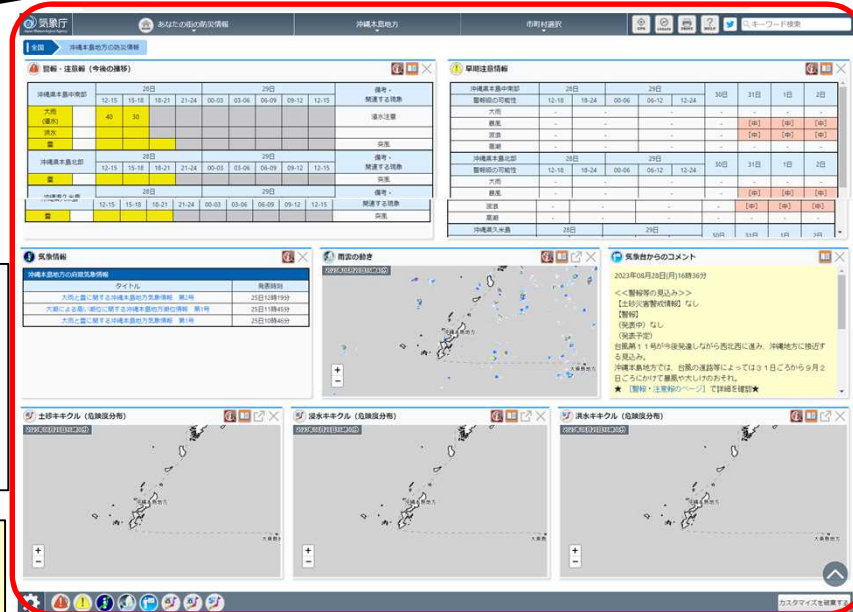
気象庁 Japan Meteorological Agency

あなたの街の防災情報

沖縄本島地方

市町村選択

GPS

キーワード検索

全国

沖縄本島地方の防災情報

警報・注意報（今後の推移）

| 沖縄県本島中南部 | 28日 | | | | 29日 | | | | | 備考・関連する現象 |
|---|---|---|---|---|---|---|---|---|---|---|
| | 12-15 | 15-18 | 18-21 | 21-24 | 00-03 | 03-06 | 06-09 | 09-12 | 12-15 | |
| 大雨（浸水） | 40 | 30 | | | | | | | | 浸水注意 |
| 洪水 | | | | | | | | | | |
| 雷 | | | | | | | | | | 突風 |

| 沖縄県本島北部 | 28日 | | | | 29日 | | | | | 備考・関連する現象 |
|---|---|---|---|---|---|---|---|---|---|---|
| | 12-15 | 15-18 | 18-21 | 21-24 | 00-03 | 03-06 | 06-09 | 09-12 | 12-15 | |
| 雷 | | | | | | | | | | 突風 |

| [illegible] | 28日 | | | | 29日 | | | | | 備考・関連する現象 |
|---|---|---|---|---|---|---|---|---|---|---|
| | 12-15 | 15-18 | 18-21 | 21-24 | 00-03 | 03-06 | 06-09 | 09-12 | 12-15 | |
| 雷 | | | | | | | | | | 突風 |

早期注意情報

| 沖縄県本島中南部 | 28日 | | 29日 | | | 30日 | 31日 | 1日 | 2日 |
|---|---|---|---|---|---|---|---|---|---|
| 警報級の可能性 | 12-18 | 18-24 | 00-06 | 06-12 | 12-24 | | | | |
| 大雨 | - | - | - | - | - | - | - | - | - |
| 暴風 | - | - | - | - | - | - | [中] | [中] | [中] |
| 波浪 | - | - | - | - | - | - | [中] | [中] | [中] |
| 高潮 | - | - | - | - | - | - | - | - | - |

| 沖縄県本島北部 | 28日 | | 29日 | | | 30日 | 31日 | 1日 | 2日 |
|---|---|---|---|---|---|---|---|---|---|
| 警報級の可能性 | 12-18 | 18-24 | 00-06 | 06-12 | 12-24 | | | | |
| 大雨 | - | - | - | - | - | - | - | - | - |
| 暴風 | - | - | - | - | - | - | [中] | [中] | [中] |
| 波浪 | - | - | - | - | - | - | [中] | [中] | [中] |
| 高潮 | - | - | - | - | - | - | - | - | - |

沖縄県久米島 28日 29日 30日 31日 1日 2日

気象情報

沖縄本島地方の府県気象情報

| タイトル | 発表時刻 |
|---|---|
| 大雨と雷に関する沖縄本島地方気象情報　第2号 | 25日12時19分 |
| 大潮による高い潮位に関する沖縄本島地方潮位情報　第1号 | 25日11時45分 |
| 大雨と雷に関する沖縄本島地方気象情報　第1号 | 25日10時54分 |

雨雲の動き

気象台からのコメント

2023年08月28日(月)16時36分

＜＜警報等の見込み＞＞
【土砂災害警戒情報】なし
【警報】
（発表中）なし
（発表予定）
台風第１１号が今後発達しながら西北西に進み、沖縄地方に接近する見込み。
沖縄本島地方では、台風の進路等によっては３１日ごろから９月２日ごろにかけて暴風や大しけのおそれ。
★［警報・注意報のページ］で詳細を確認★

土砂キキクル（危険度分布）

浸水キキクル（危険度分布）

洪水キキクル（危険度分布）

大東島地方

カスタマイズを確定する